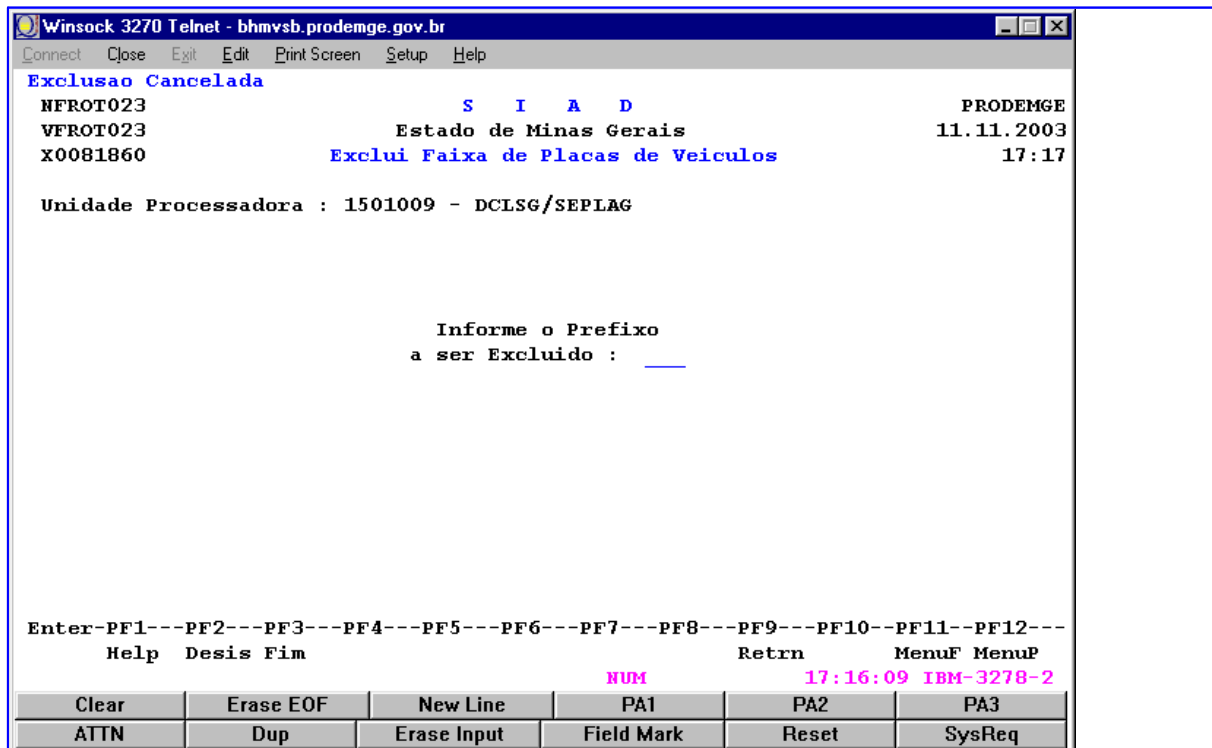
Winsock 3270 Telnet - bhmvsb.prodemge.gov.br

Connect Close Exit Edit Print Screen Setup Help

Exclusao Cancelada

NFROT023 S I A D PRODEMGE
VFROT023 Estado de Minas Gerais 11.11.2003
X0081860 Exclui Faixa de Placas de Veiculos 17:17

Unidade Processadora : 1501009 - DCLSG/SEPLAG

Informe o Prefixo
a ser Excluido : ___

Enter-PF1---PF2---PF3---PF4---PF5---PF6---PF7---PF8---PF9---PF10--PF11--PF12---
Help Desis Fim Retrn MenuF MenuP

NUM 17:16:09 IBM-3278-2

| Clear | Erase EOF | New Line | PA1 | PA2 | PA3 |
|---|---|---|---|---|---|
| ATTN | Dup | Erase Input | Field Mark | Reset | SysReq |